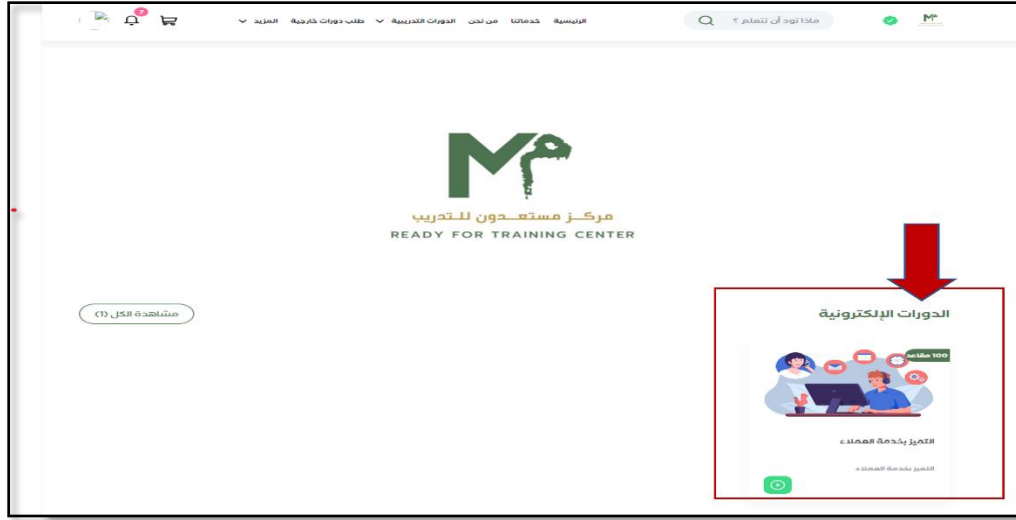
ماذا تود أن تتعلم ؟

الرئيسية خدماتنا من نحن الدورات التدريبية طلب دورات خارجية المزيد

7

مركز مستعدون للتدريب
READY FOR TRAINING CENTER

الدورات الإلكترونية

مشاهدة الكل (1)

100 مقاعد

التميز بخدمة العملاء

التميز بخدمة العملاء